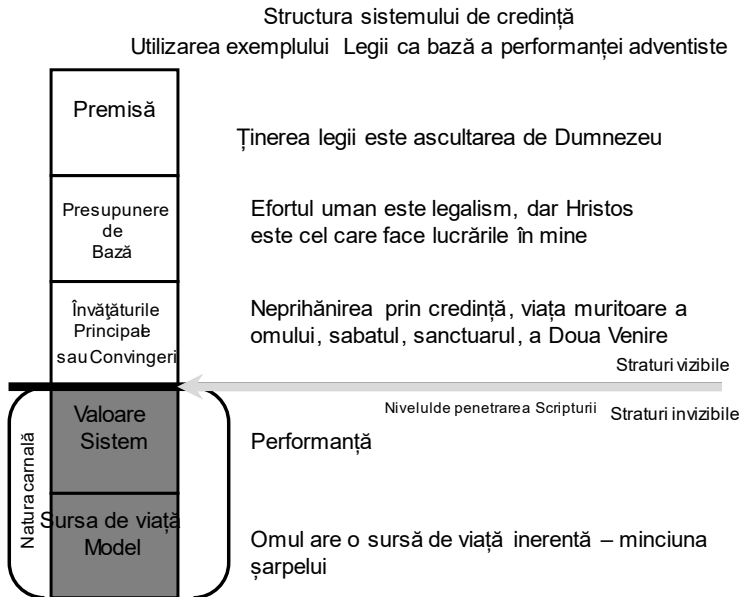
Structura sistemului de credință
Utilizarea exemplului Legii ca bază a performanței adventiste

Premisă

Ținerea legii este ascultarea de Dumnezeu

Presupunere de Bază

Efortul uman este legalism, dar Hristos este cel care face lucrările în mine

Învăţăturile Principale sau Convingeri

Neprihănirea prin credință, viața muritoare a omului, sabatul, sanctuarul, a Doua Venire

Straturi vizibile

Nivelulde penetrarea Scripturii

Straturi invizibile

Natura carnală

Valoare Sistem

Performanță

Sursa de viață Model

Omul are o sursă de viață inerentă – minciuna șarpelui